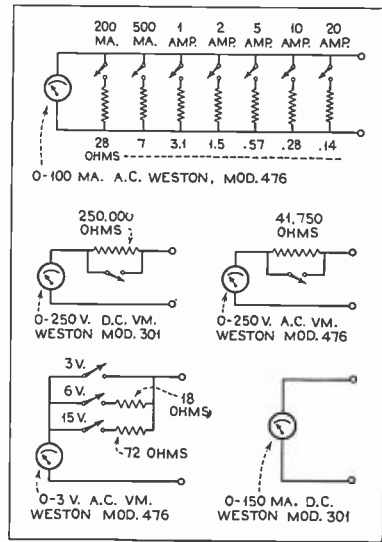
200 MA.
500 MA.
1 AMP.
2 AMP.
5 AMP.
10 AMP.
20 AMP.

28
7
3.1
1.5
.57
.28
.14
OHMS

0-100 MA. A.C. WESTON, MOD. 476

250,000 OHMS

0-250 V. D.C. VM. WESTON MOD. 301

41,750 OHMS

0-250 V. A.C. VM. WESTON MOD. 476

3 V.
6 V.
15 V.
18 OHMS
72 OHMS

0-3 V. A.C. VM. WESTON MOD. 476

0-150 MA. D.C. WESTON MOD. 301